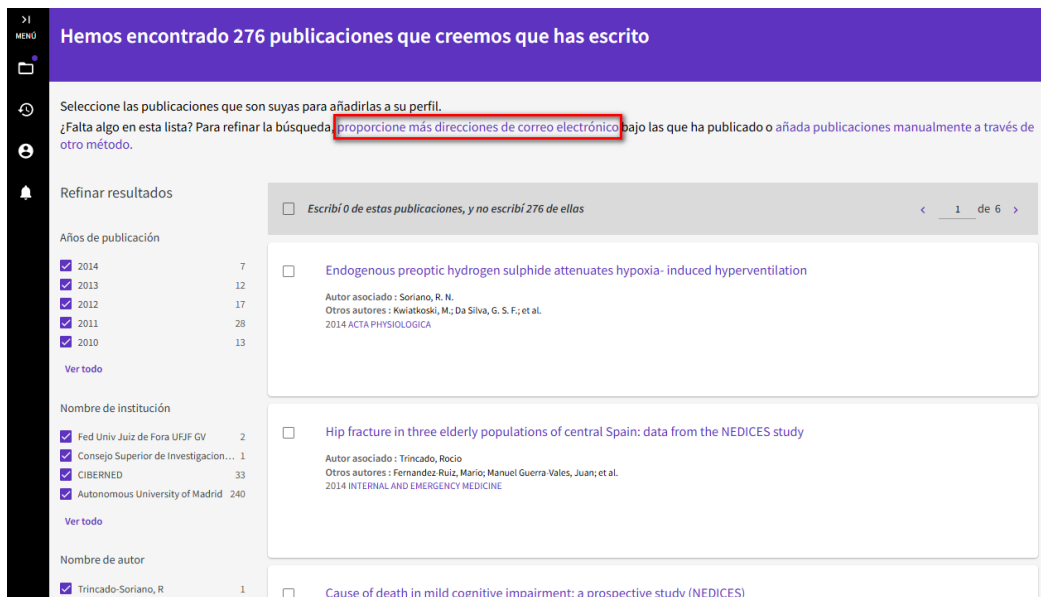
>I
MENÚ

Hemos encontrado 276 publicaciones que creemos que has escrito

Seleccione las publicaciones que son suyas para añadirlas a su perfil.
¿Falta algo en esta lista? Para refinar la búsqueda, proporcione más direcciones de correo electrónico bajo las que ha publicado o añada publicaciones manualmente a través de otro método.

Refinar resultados

Años de publicación

| | |
|---|---|
| 2014 | 7 |
| 2013 | 12 |
| 2012 | 17 |
| 2011 | 28 |
| 2010 | 13 |

Ver todo

Nombre de institución

| | |
|---|---|
| Fed Univ Juiz de Fora UFJF GV | 2 |
| Consejo Superior de Investigacion... | 1 |
| CIBERNED | 33 |
| Autonomous University of Madrid | 240 |

Ver todo

Nombre de autor

| | |
|---|---|
| Trincado-Soriano, R | 1 |

Escribí 0 de estas publicaciones, y no escribí 276 de ellas

‹ 1 de 6 ›

Endogenous preoptic hydrogen sulphide attenuates hypoxia- induced hyperventilation
Autor asociado : Soriano, R. N.
Otros autores : Kwiatkoski, M.; Da Silva, G. S. F.; et al.
2014 ACTA PHYSIOLOGICA

Hip fracture in three elderly populations of central Spain: data from the NEDICES study
Autor asociado : Trincado, Rocio
Otros autores : Fernandez-Ruiz, Mario; Manuel Guerra-Vales, Juan; et al.
2014 INTERNAL AND EMERGENCY MEDICINE

Cause of death in mild cognitive impairment: a prospective study (NEDICES)